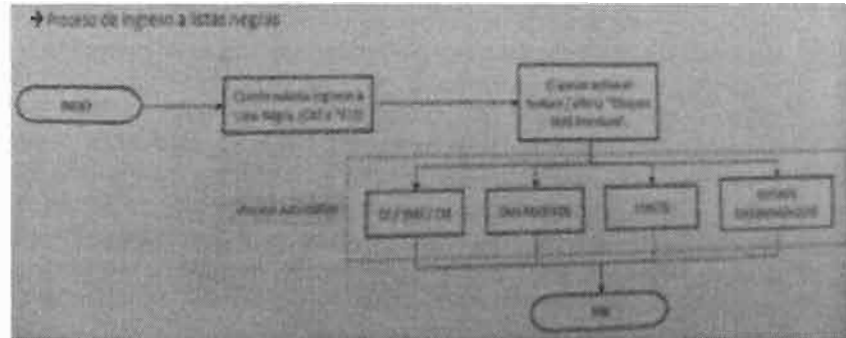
→ Proceso de ingreso a listas negras

INICIO

Confirmación ingreso a Lista Negra (CM o "F10)

El proceso activa el TicNum / Alerta "Bloqueo NAB Producto".

Procesos Automáticos

DI / BMS / CM

Des Masivos

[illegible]

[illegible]

FIN